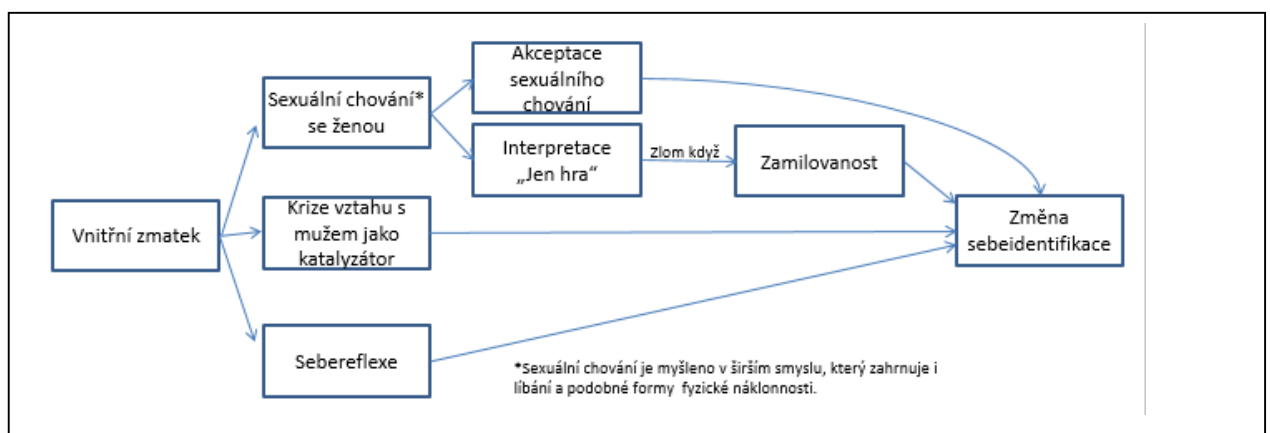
Vnitřní zmatek

Sexuální chování* se ženou

Krize vztahu s mužem jako katalyzátor

Sebereflexe

Akceptace sexuálního chování

Interpretace „Jen hra“

Zlom když

Zamilovanost

Změna sebeidentifikace

*Sexuální chování je myšleno v širším smyslu, který zahrnuje i líbání a podobné formy fyzické náklonnosti.